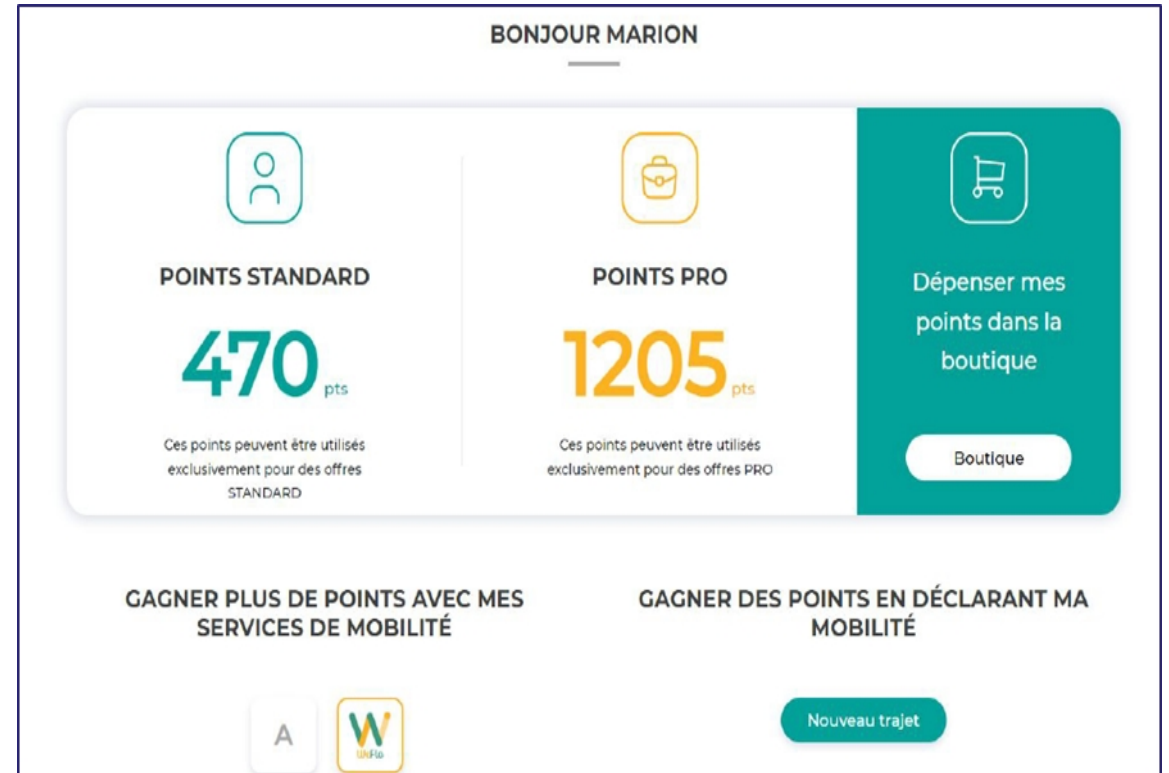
BONJOUR MARION

POINTS STANDARD

470 pts

Ces points peuvent être utilisés exclusivement pour des offres STANDARD

POINTS PRO

1205 pts

Ces points peuvent être utilisés exclusivement pour des offres PRO

Dépenser mes points dans la boutique

Boutique

GAGNER PLUS DE POINTS AVEC MES SERVICES DE MOBILITÉ

A

W

WeFlo

GAGNER DES POINTS EN DÉCLARANT MA MOBILITÉ

Nouveau trajet